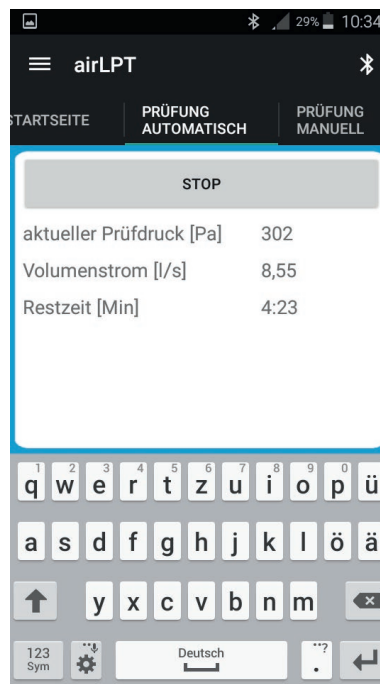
29% 10:34

airLPT

STARTSEITE
PRÜFUNG AUTOMATISCH
PRÜFUNG MANUELL

STOP

| aktueller Prüfdruck [Pa] | 302 |
|---|---|
| Volumenstrom [l/s] | 8,55 |
| Restzeit [Min] | 4:23 |

1 q 2 w 3 e 4 r 5 t 6 z 7 u 8 i 9 o 0 p ü
a s d f g h j k l ö ä
y x c v b n m
123 Sym
Deutsch
.